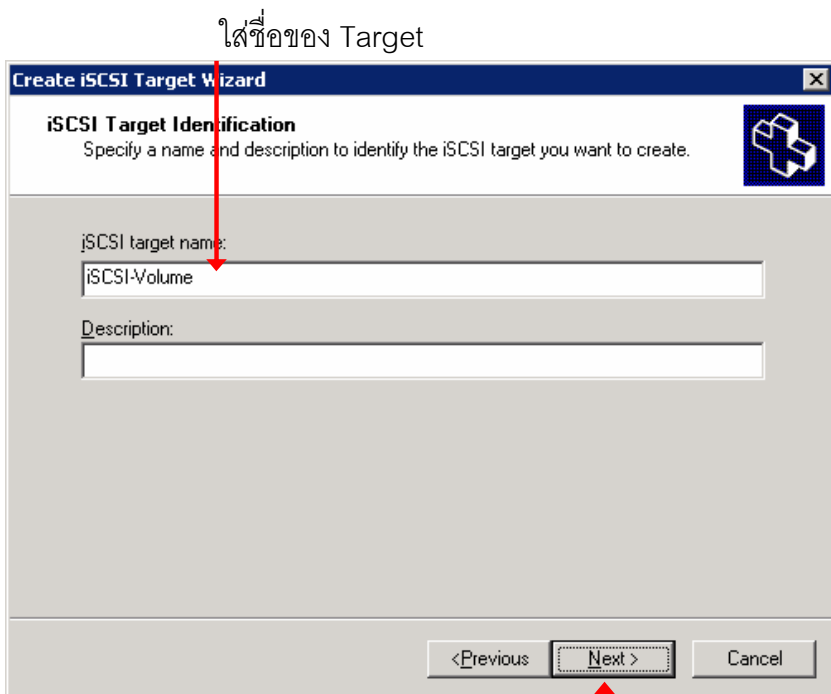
ใส่ชื่อของ Target

Create iSCSI Target Wizard

iSCSI Target Identification
Specify a name and description to identify the iSCSI target you want to create.

iSCSI target name:
iSCSI-Volume

Description:

< Previous
Next >
Cancel